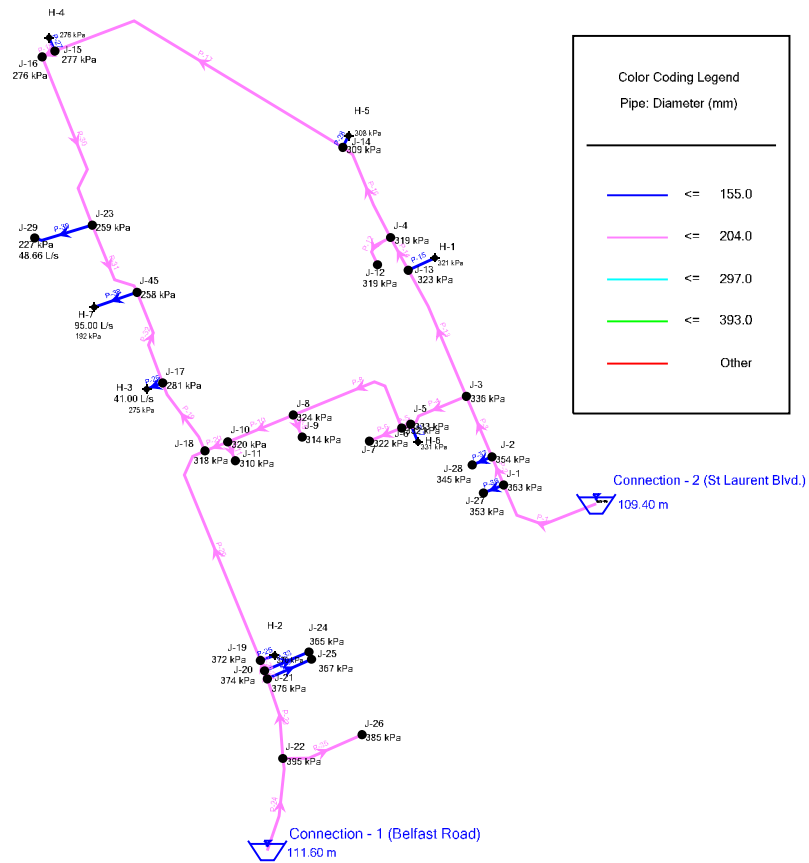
H-4
276 kPa
J-15
277 kPa
J-16
276 kPa

H-5
308 kPa
J-14
309 kPa

J-29
227 kPa
48.66 L/s
J-23
259 kPa

J-4
319 kPa
H-1
321 kPa
J-12
319 kPa
J-13
323 kPa

J-45
258 kPa
H-7
95.00 L/s
192 kPa

J-17
281 kPa
H-3
41.00 L/s
275 kPa

J-3
336 kPa

J-8
324 kPa
J-9
314 kPa
J-10
320 kPa
J-11
310 kPa
J-18
318 kPa

J-5
333 kPa
J-6
332 kPa
H-6
331 kPa
J-7
322 kPa

J-2
354 kPa
J-28
345 kPa
J-1
363 kPa
J-27
353 kPa

Connection - 2 (St Laurent Blvd.)
109.40 m

H-2
J-24
365 kPa
J-19
372 kPa
J-25
367 kPa
J-20
374 kPa
J-21
376 kPa

J-26
385 kPa
J-22
395 kPa

Connection - 1 (Belfast Road)
111.60 m

Color Coding Legend
Pipe: Diameter (mm)

| | | |
|---|---|---|
| | <= | 155.0 |
| | <= | 204.0 |
| | <= | 297.0 |
| | <= | 393.0 |
| | | Other |